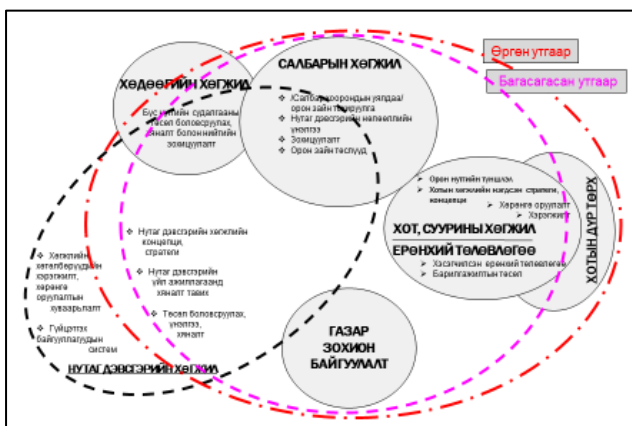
Өргөн утгаар

Багасгасан утгаар

ХӨДӨӨГИЙН ХӨГЖИЛ

Бүс нутгийн судалгааны төсөл боловсруулах, хяналт болон нийтийн зөвшилцөл

САЛБАРЫН ХӨГЖИЛ

Салбар хоорондын уялдаа/ орон зайн төлөвлөлт
Нутаг дэвсгэрийн нөлөөллийн үнэлгээ
Зөвшилцөл
Орон зайн төслүүд

Орон нутгийн тэнцвэр
Хотын хөгжлийн нэгдсэн стратеги, концепци
Хөрөнгө оруулалт
Хэрэгжилт

ХОТ, СУУРИНЫ ХӨГЖИЛ

ЕРӨНХИЙ ТӨЛӨВЛӨГӨӨ

Хэсэгчилсэн ерөнхий төлөвлөгөө
Барилгажилтын төсөл

ХОТЫН ДҮР ТӨРХ

Нутаг дэвсгэрийн хөгжлийн концепци, стратеги

Нутаг дэвсгэрийн үйл ажиллагаанд хяналт тавих

Төсөл боловсруулах, үнэлгээ, хяналт

Хөгжлийн хөтөлбөрүүдийн хэрэгжилт, хөрөнгө оруулалтын хуваарилалт

Гүйцэтгэх байгууллагуудын систем

НУТАГ ДЭВСГЭРИЙН ХӨГЖИЛ

ГАЗАР ЗОХИОН БАЙГУУЛАЛТ